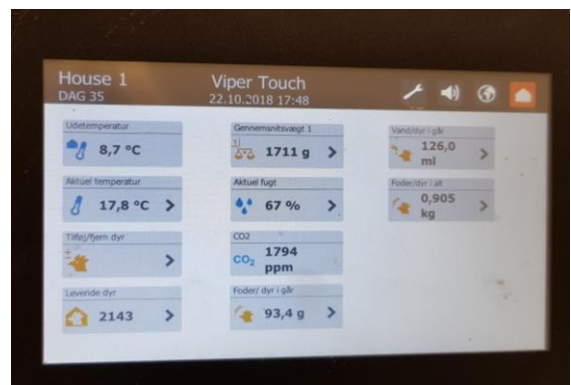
House 1
DAG 35

Viper Touch
22.10.2018 17:48

Udetemperatur
8,7 °C

Aktuel temperatur
17,8 °C >

Tilføj/fjern dyr
>

Levende dyr
2143 >

Gennemsnitsvægt 1
1711 g >

Aktuel fugt
67 % >

CO2
$CO_2$ 1794 ppm

Foder/ dyr i går
93,4 g >

Vand/dyr i går
126,0 ml >

Foder/dyr i alt
0,905 kg >